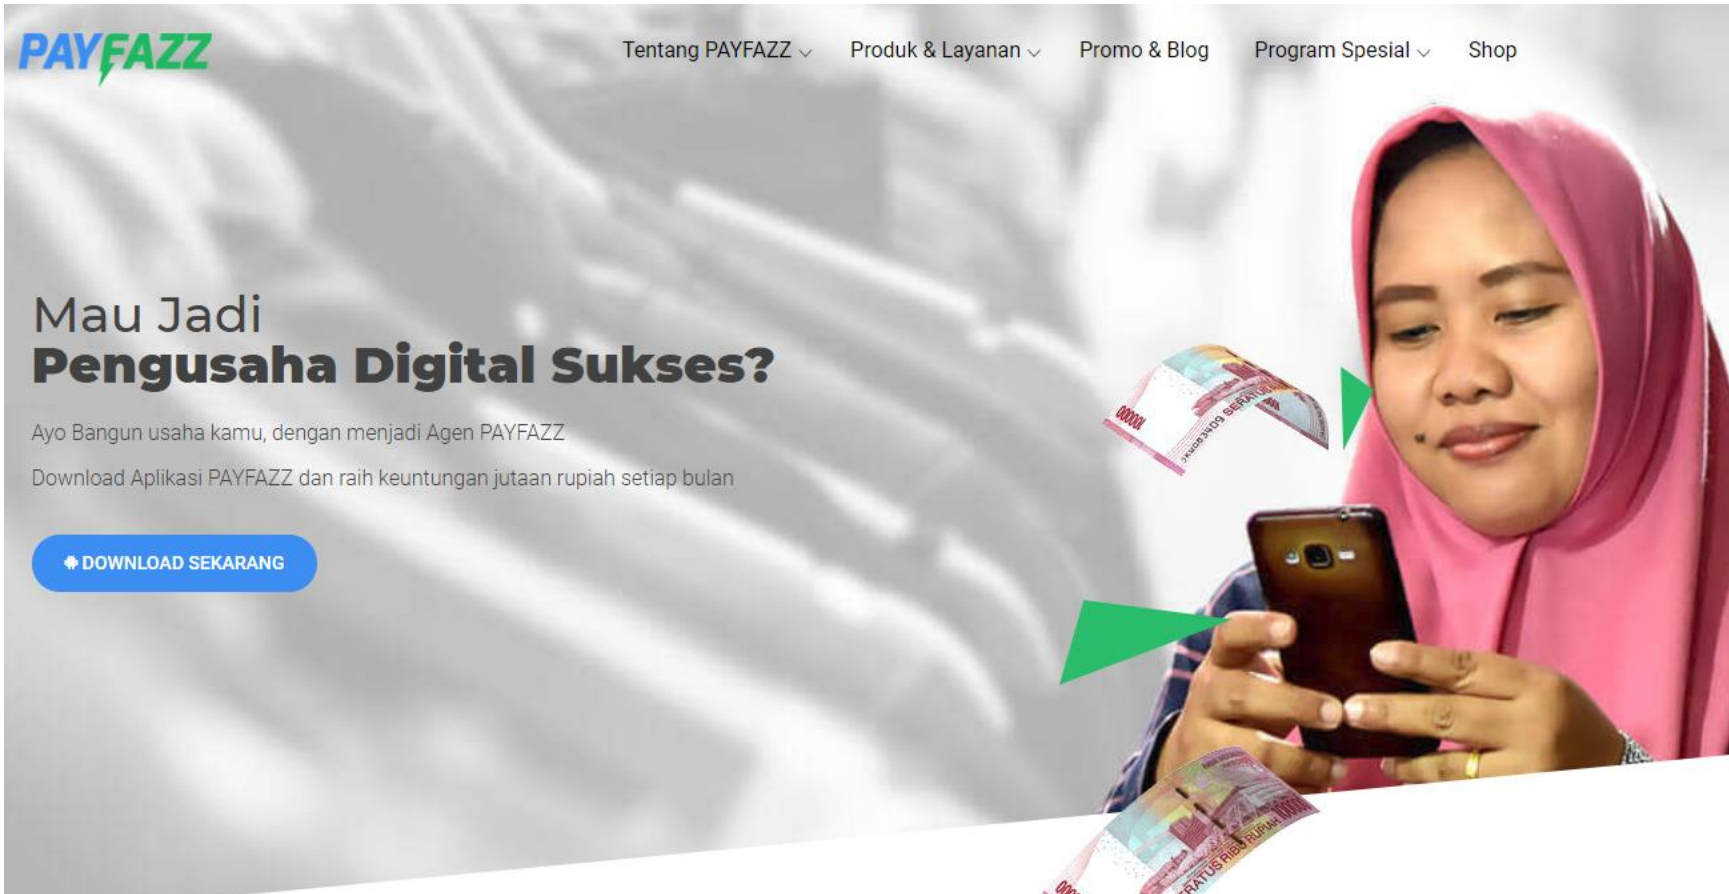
PAYFAZZ

Tentang PAYFAZZ Produk & Layanan Promo & Blog Program Spesial Shop

Mau Jadi
Pengusaha Digital Sukses?

Ayo Bangun usaha kamu, dengan menjadi Agen PAYFAZZ

Download Aplikasi PAYFAZZ dan raih keuntungan jutaan rupiah setiap bulan

DOWNLOAD SEKARANG

100000 SERATUS RIBU RUPIAH

RATUS RIBU RUPIAH 100000